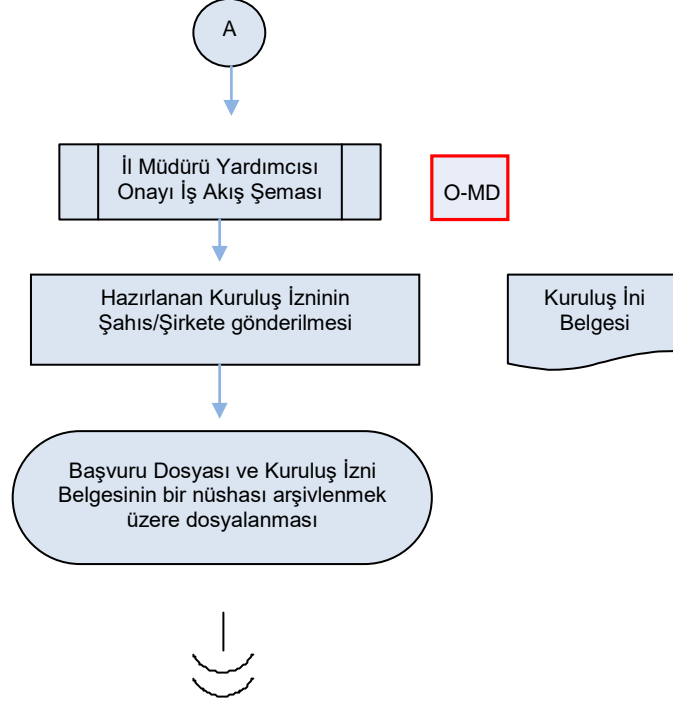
A

İl Müdürü Yardımcısı Onayı İş Akış Şeması

O-MD

Hazırlanan Kuruluş İzninin Şahıs/Şirkete gönderilmesi

Kuruluş İni Belgesi

Başvuru Dosyası ve Kuruluş İzni Belgesinin bir nüshası arşivlenmek üzere dosyalanması